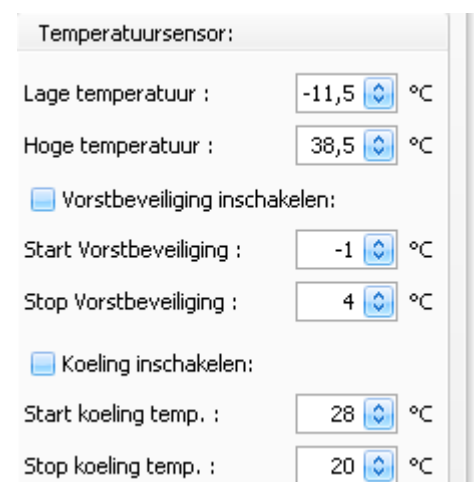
Temperatuursensor:

Lage temperatuur : -11,5 °C

Hoge temperatuur : 38,5 °C

Vorstbeveiliging inschakelen:

Start Vorstbeveiliging : -1 °C

Stop Vorstbeveiliging : 4 °C

Koeling inschakelen:

Start koeling temp. : 28 °C

Stop koeling temp. : 20 °C